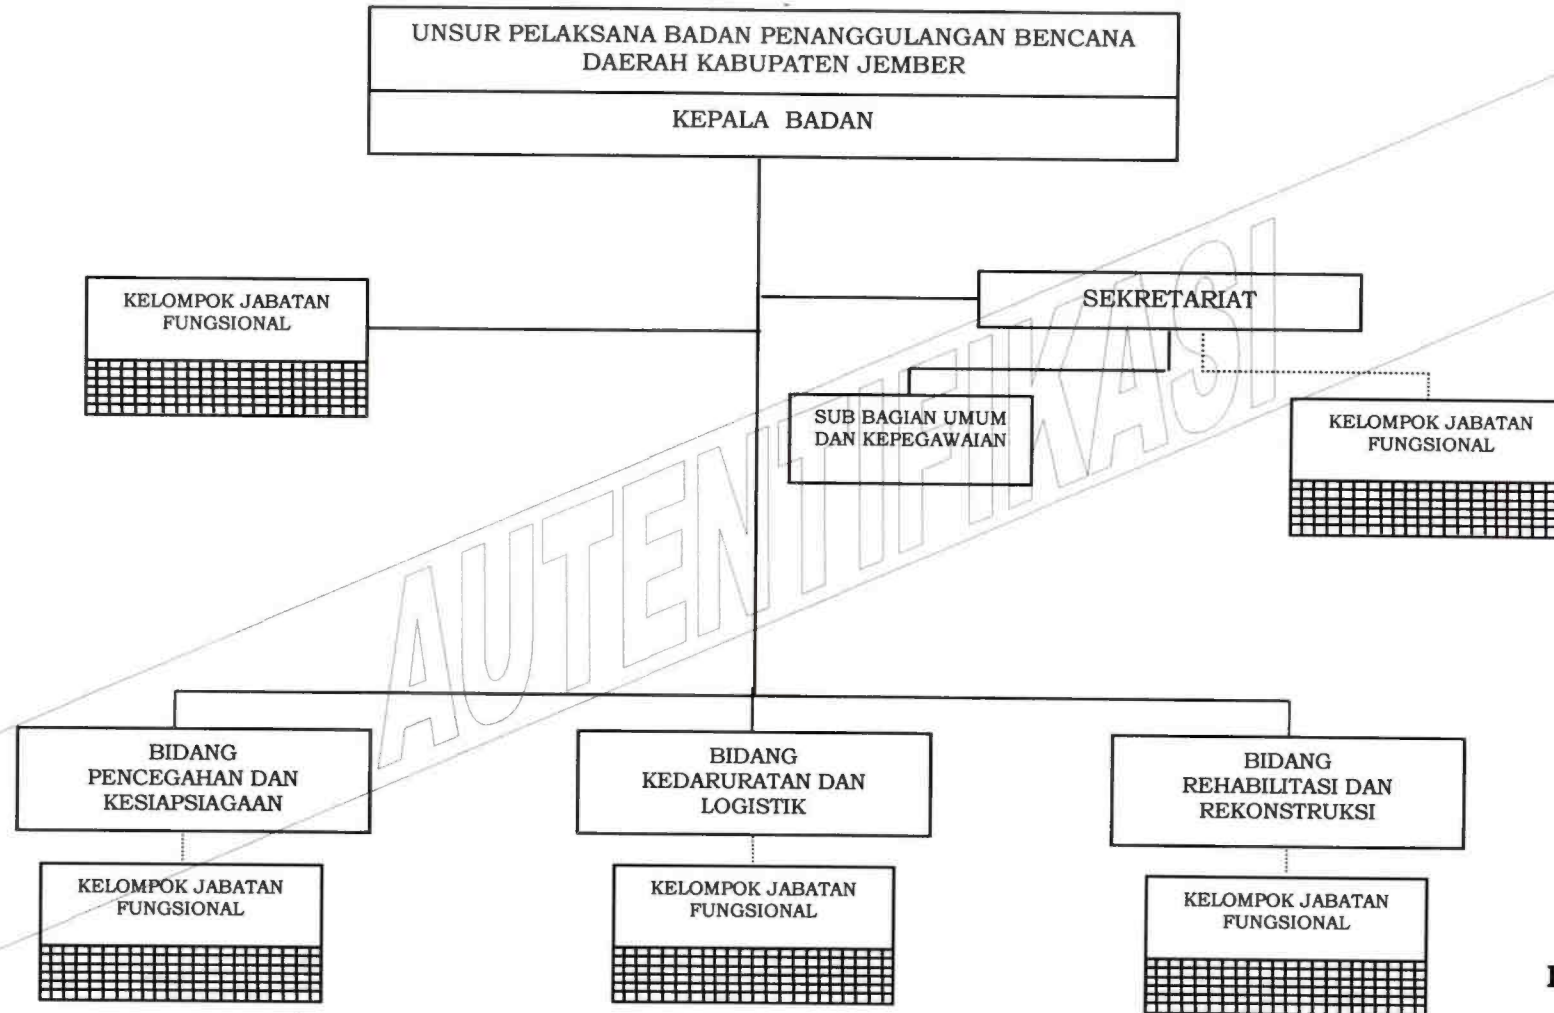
UNSUR PELAKSANA BADAN PENANGGULANGAN BENCANA DAERAH KABUPATEN JEMBER

KEPALA BADAN

KELOMPOK JABATAN FUNGSIONAL

SEKRETARIAT

SUB BAGIAN UMUM DAN KEPEGAWAIAN

KELOMPOK JABATAN FUNGSIONAL

AUTENTIFIKASI

BIDANG PENCEGAHAN DAN KESIAPSIAGAAN

BIDANG KEDARURATAN DAN LOGISTIK

BIDANG REHABILITASI DAN REKONSTRUKSI

KELOMPOK JABATAN FUNGSIONAL

KELOMPOK JABATAN FUNGSIONAL

KELOMPOK JABATAN FUNGSIONAL

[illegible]